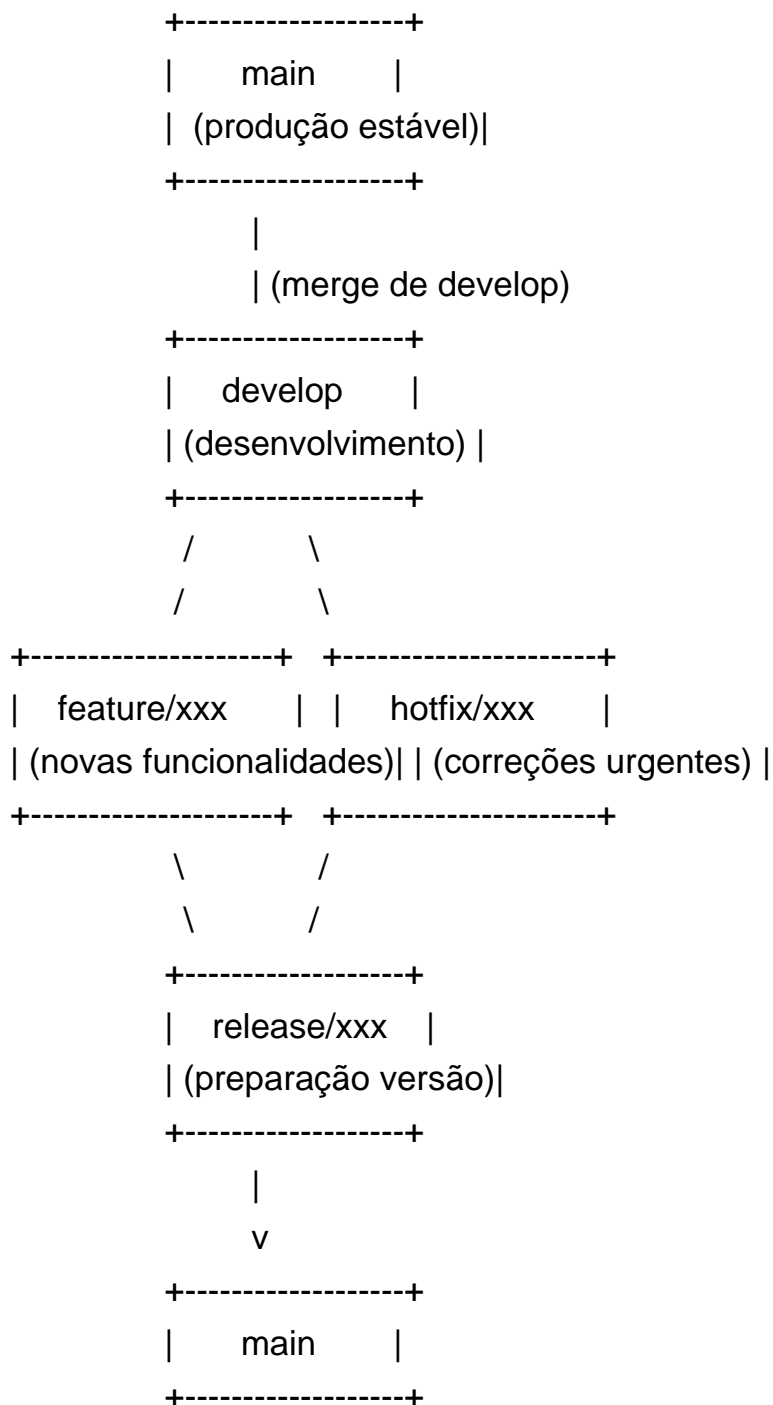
+-------------------+
|       main        |
|  (produção estável)|
+-------------------+
         |
         | (merge de develop)
+-------------------+
|     develop       |
| (desenvolvimento) |
+-------------------+
    /             \
   /               \
+--------------------+   +---------------------+
|    feature/xxx     |   |     hotfix/xxx      |
| (novas funcionalidades)| | (correções urgentes) |
+--------------------+   +---------------------+
    \             /
     \           /
+-------------------+
|    release/xxx    |
| (preparação versão)|
+-------------------+
         |
         v
+-------------------+
|       main        |
+-------------------+